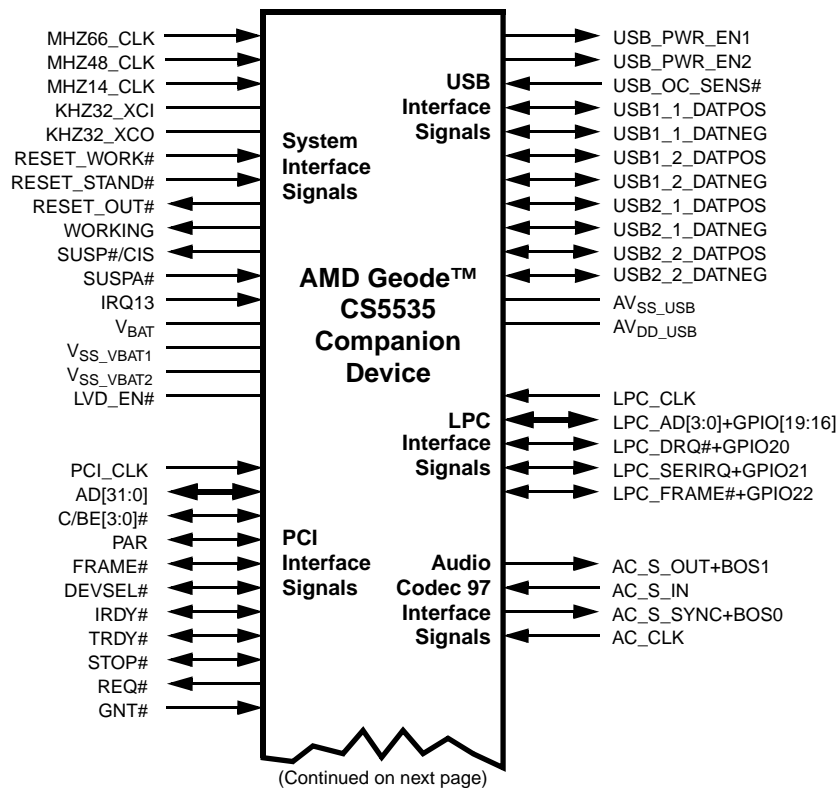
MHZ66_CLK
MHZ48_CLK
MHZ14_CLK
KHZ32_XCI
KHZ32_XCO
RESET_WORK#
RESET_STAND#
RESET_OUT#
WORKING
SUSP#/CIS
SUSPA#
IRQ13
$V_{BAT}$
$V_{SS\_VBAT1}$
$V_{SS\_VBAT2}$
LVD_EN#

System Interface Signals

PCI_CLK
AD[31:0]
C/BE[3:0]#
PAR
FRAME#
DEVSEL#
IRDY#
TRDY#
STOP#
REQ#
GNT#

PCI Interface Signals

AMD Geode™ CS5535 Companion Device

USB Interface Signals

USB_PWR_EN1
USB_PWR_EN2
USB_OC_SENS#
USB1_1_DATPOS
USB1_1_DATNEG
USB1_2_DATPOS
USB1_2_DATNEG
USB2_1_DATPOS
USB2_1_DATNEG
USB2_2_DATPOS
USB2_2_DATNEG
$AV_{SS\_USB}$
$AV_{DD\_USB}$

LPC Interface Signals

LPC_CLK
LPC_AD[3:0]+GPIO[19:16]
LPC_DRQ#+GPIO20
LPC_SERIRQ+GPIO21
LPC_FRAME#+GPIO22

Audio Codec 97 Interface Signals

AC_S_OUT+BOS1
AC_S_IN
AC_S_SYNC+BOS0
AC_CLK

(Continued on next page)